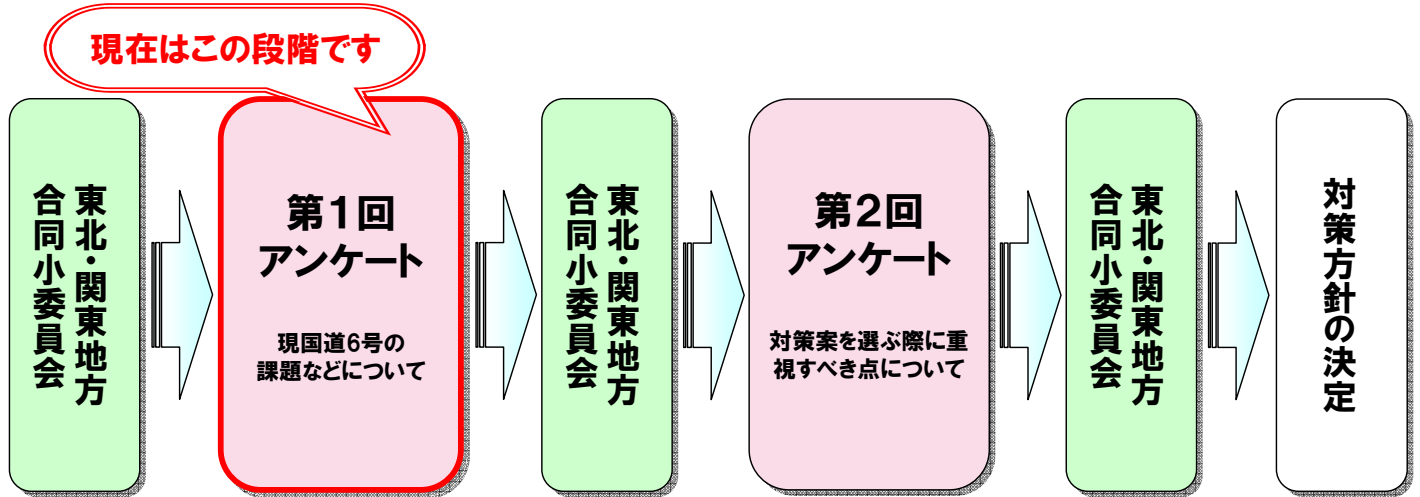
現在はこの段階です

東北・関東地方合同小委員会

第1回アンケート

現国道6号の課題などについて

東北・関東地方合同小委員会

第2回アンケート

対策案を選ぶ際に重視すべき点について

東北・関東地方合同小委員会

対策方針の決定